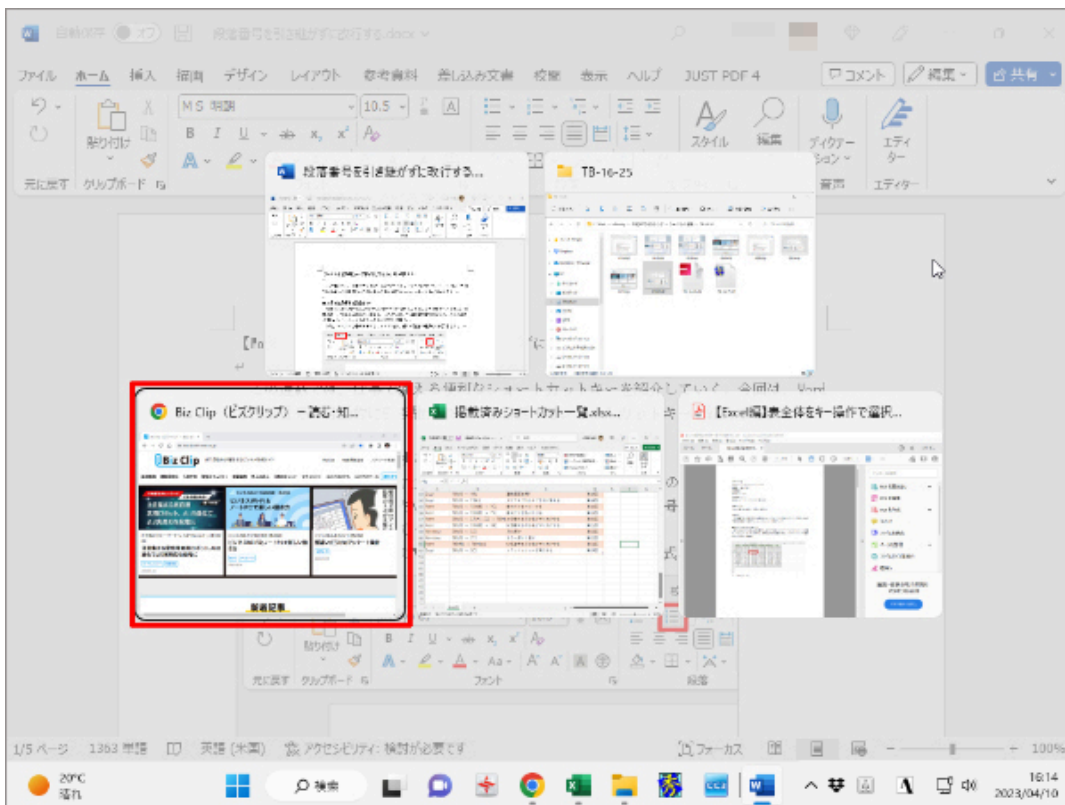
自動保存 オフ 段落番号を引き継がずに改行する.docx

ファイル ホーム 挿入 描画 デザイン レイアウト 参考資料 差し込み文書 校閲 表示 ヘルプ JUST PDF 4 コメント 編集 共有

MS 明朝 10.5 A

貼り付け

B I U ab $x_2$ $x^2$

スタイル 編集 ディクテーション エディター

元に戻す クリップボード 音声 エディター

段落番号を引き継がずに改行する...

TB-16-25

Biz Clip（ビズクリップ）－ 読む・知...

掲載済みショートカット一覧.xlsx...

【Excel編】表全体をキー操作で選択...

Biz Clip

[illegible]

最新記事

元に戻す クリップボード フォント 段落

1/5 ページ 1363 単語 英語 (米国) アクセシビリティ: 検討が必要です フォーカス 100%

20°C 晴れ

検索

16:14 2023/04/10